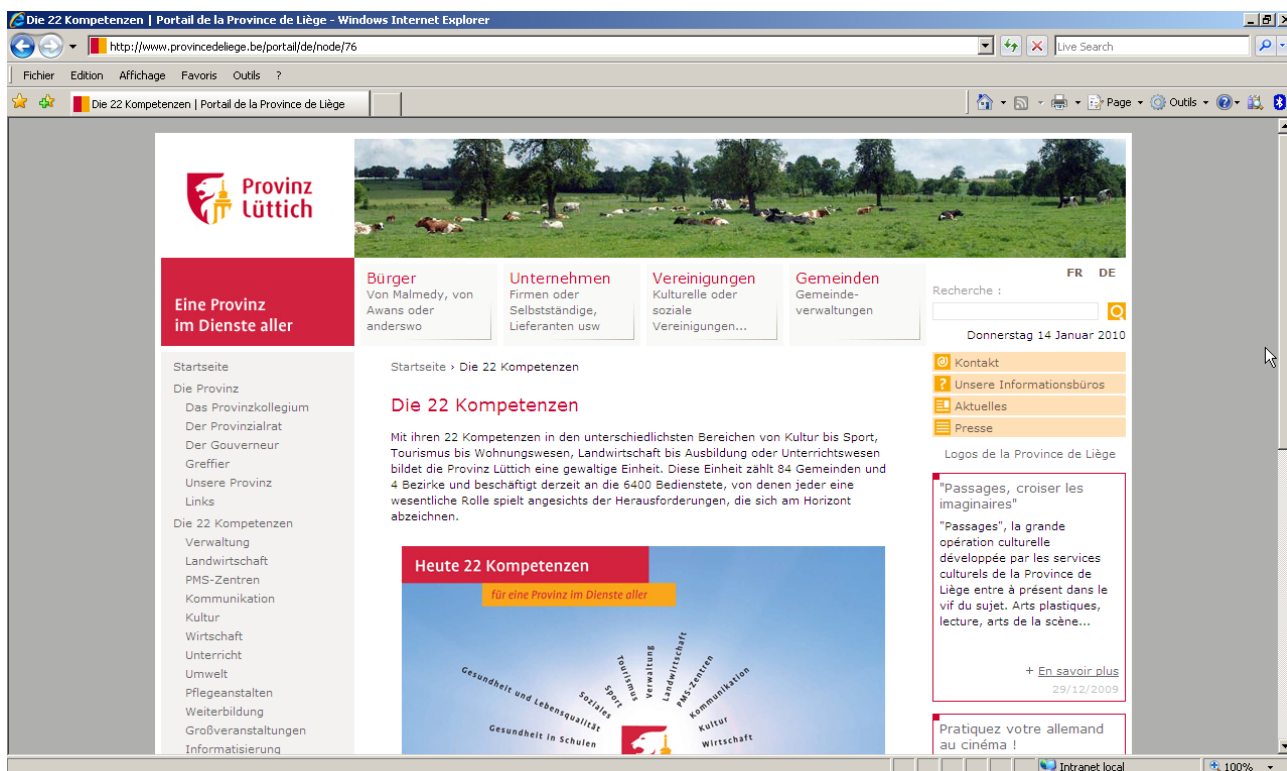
Die 22 Kompetenzen | Portail de la Province de Liège - Windows Internet Explorer

http://www.provincedeliege.be/portail/de/node/76

Live Search

Fichier Edition Affichage Favoris Outils ?

Die 22 Kompetenzen | Portail de la Province de Liège

Page ▾ Outils ▾

Provinz Lüttich

Eine Provinz im Dienste aller

Bürger
Von Malmedy, von Awans oder anderswo

Unternehmen
Firmen oder Selbstständige, Lieferanten usw

Vereinigungen
Kulturelle oder soziale Vereinigungen...

Gemeinden
Gemeindeverwaltungen

FR DE

Recherche :

Donnerstag 14 Januar 2010

Startseite
Die Provinz
Das Provinzkollegium
Der Provinzialrat
Der Gouverneur
Greffier
Unsere Provinz
Links
Die 22 Kompetenzen
Verwaltung
Landwirtschaft
PMS-Zentren
Kommunikation
Kultur
Wirtschaft
Unterricht
Umwelt
Pflegeanstalten
Weiterbildung
Großveranstaltungen
Informatisierung

Startseite › Die 22 Kompetenzen

Die 22 Kompetenzen

Mit ihren 22 Kompetenzen in den unterschiedlichsten Bereichen von Kultur bis Sport, Tourismus bis Wohnungswesen, Landwirtschaft bis Ausbildung oder Unterrichtswesen bildet die Provinz Lüttich eine gewaltige Einheit. Diese Einheit zählt 84 Gemeinden und 4 Bezirke und beschäftigt derzeit an die 6400 Bedienstete, von denen jeder eine wesentliche Rolle spielt angesichts der Herausforderungen, die sich am Horizont abzeichnen.

Heute 22 Kompetenzen
für eine Provinz im Dienste aller

Gesundheit und Lebensqualität
Soziales
Sport
Tourismus
Verwaltung
Landwirtschaft
PMS-Zentren
Kommunikation
Kultur
Wirtschaft
Gesundheit in Schulen

Kontakt
Unsere Informationsbüros
Aktuelles
Presse

Logos de la Province de Liège

"Passages, croiser les imaginaires"
"Passages", la grande opération culturelle développée par les services culturels de la Province de Liège entre à présent dans le vif du sujet. Arts plastiques, lecture, arts de la scène...

+ En savoir plus
29/12/2009

Pratiquez votre allemand au cinéma !

Intranet local
100%